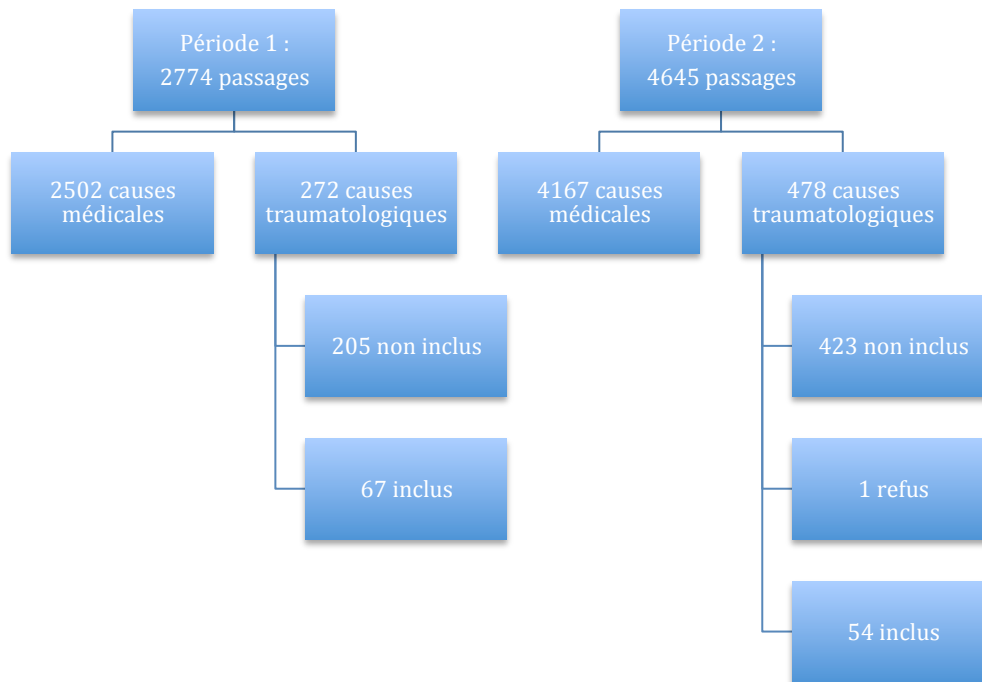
Période 1 :
2774 passages

2502 causes médicales

272 causes traumatologiques

205 non inclus

67 inclus

Période 2 :
4645 passages

4167 causes médicales

478 causes traumatologiques

423 non inclus

1 refus

54 inclus